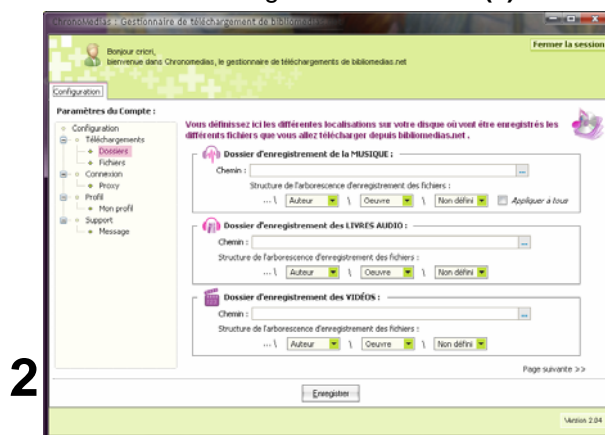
Chronomedias : Gestionnaire de téléchargement de bibliomedias

Bonjour cricri,
bienvenue dans Chronomedias, le gestionnaire de téléchargements de bibliomedias.net

Fermer la session

Configuration

Paramètres du Compte :

Configuration
Téléchargements
Dossiers
Fichiers
Connexion
Proxy
Profil
Mon profil
Support
Message

Vous définissez ici les différentes localisations sur votre disque où vont être enregistrés les différents fichiers que vous allez télécharger depuis bibliomedias.net .

Dossier d'enregistrement de la MUSIQUE :
Chemin :
Structure de l'arborescence d'enregistrement des fichiers :
... \ Auteur \ Oeuvre \ Non défini
Appliquer à tous

Dossier d'enregistrement des LIVRES AUDIO :
Chemin :
Structure de l'arborescence d'enregistrement des fichiers :
... \ Auteur \ Oeuvre \ Non défini

Dossier d'enregistrement des VIDÉOS :
Chemin :
Structure de l'arborescence d'enregistrement des fichiers :
... \ Auteur \ Oeuvre \ Non défini

Page suivante >>

2

Enregistrer

Version 2.04